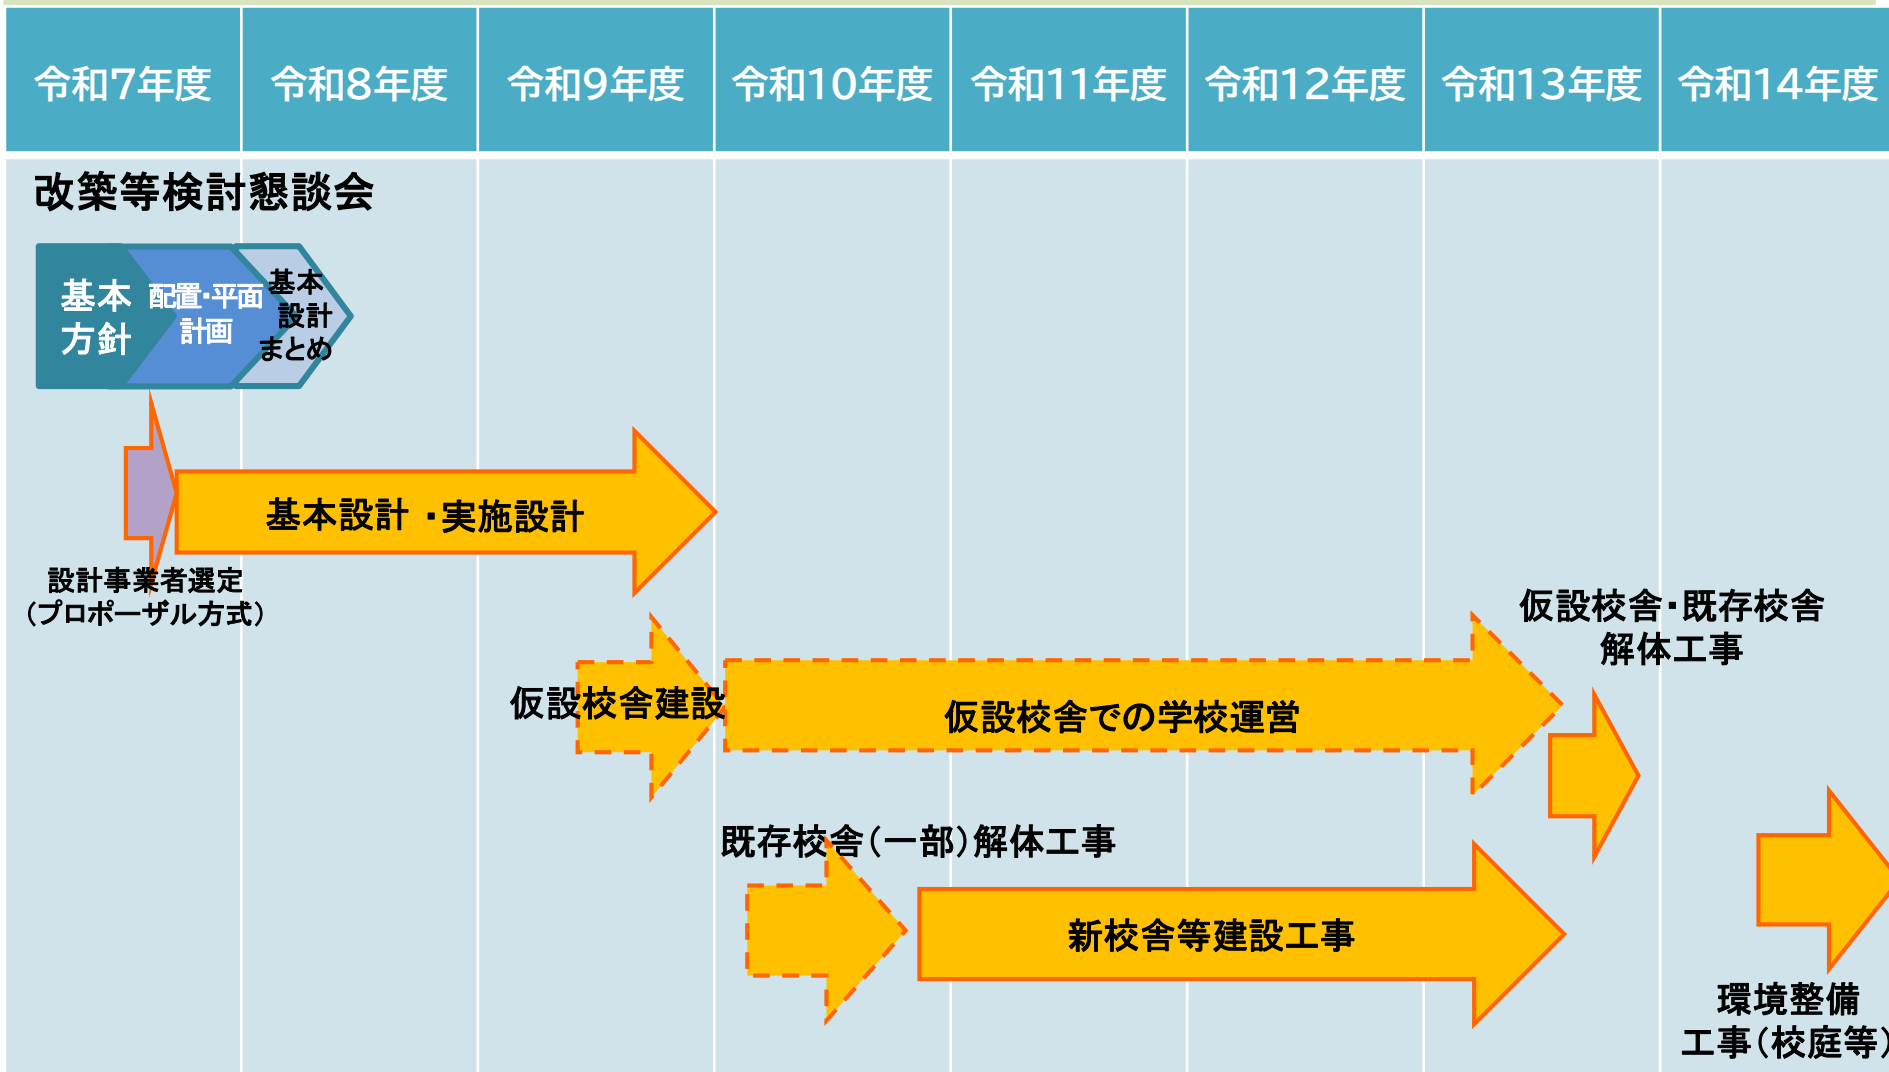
| 令和7年度 | 令和8年度 | 令和9年度 | 令和10年度 | 令和11年度 | 令和12年度 | 令和13年度 | 令和14年度 |
|---|---|---|---|---|---|---|---|

改築等検討懇談会

基本方針

配置・平面計画

基本設計まとめ

基本設計・実施設計

設計事業者選定
（プロポーザル方式）

仮設校舎建設

仮設校舎での学校運営

仮設校舎・既存校舎
解体工事

既存校舎（一部）解体工事

新校舎等建設工事

環境整備
工事（校庭等）